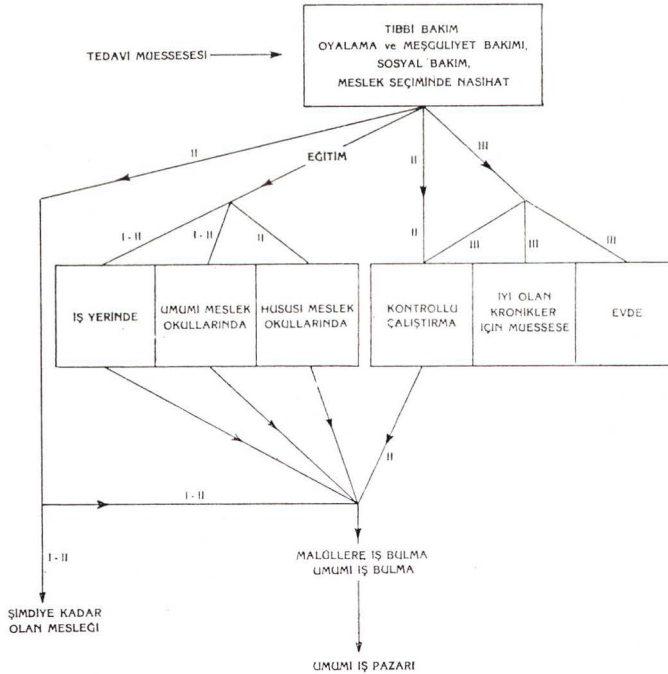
TEDAVİ MUESSESESİ

TIBBİ BAKIM
OYALAMA ve MEŞGULİYET BAKIMI,
SOSYAL BAKIM,
MESLEK SEÇİMİNDE NASİHAT

II

EĞİTİM

II

III

I - II

I - II

II

II

III

III

III

IŞ YERİNDE

UMUMI MESLEK OKULLARINDA

HUSUSI MESLEK OKULLARINDA

KONTROLLU ÇALIŞTIRMA

İYİ OLAN KRONİKLER İÇİN MUESSESE

EVDE

II

I - II

I - II

MALULLERE İŞ BULMA
UMUMI İŞ BULMA

ŞİMDİYE KADAR OLAN MESLEĞİ

UMUMI İŞ PAZARI